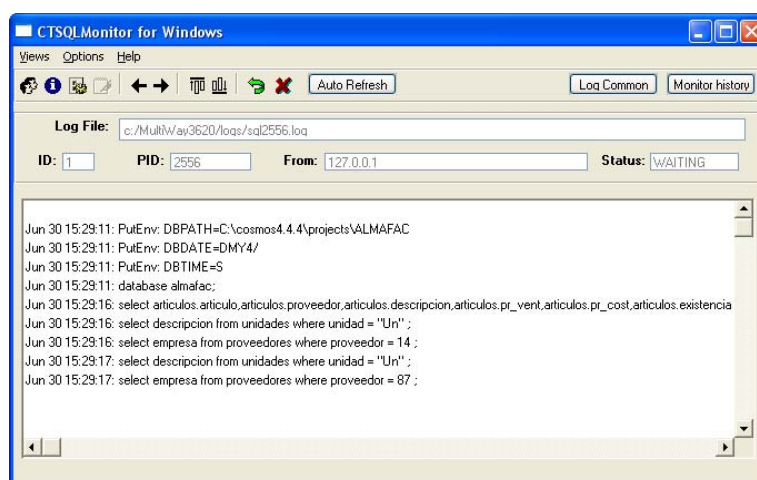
CTSQLMonitor for Windows

Views Options Help

Auto Refresh

Log Common Monitor history

Log File: c:/MultiWay3620/logs/sql2556.log

ID: 1 PID: 2556 From: 127.0.0.1 Status: WAITING

Jun 30 15:29:11: PutEnv: DBPATH=C:\cosmos4.4.4\projects\ALMAFAC
Jun 30 15:29:11: PutEnv: DBDATE=DMY4/
Jun 30 15:29:11: PutEnv: DBTIME=S
Jun 30 15:29:11: database almafac;
Jun 30 15:29:16: select articulos.articulo,articulos.proveedor,articulos.descripcion,articulos.pr_vent,articulos.pr_cost,articulos.existencia
Jun 30 15:29:16: select descripcion from unidades where unidad = "Un" ;
Jun 30 15:29:16: select empresa from proveedores where proveedor = 14 ;
Jun 30 15:29:17: select descripcion from unidades where unidad = "Un" ;
Jun 30 15:29:17: select empresa from proveedores where proveedor = 87 ;